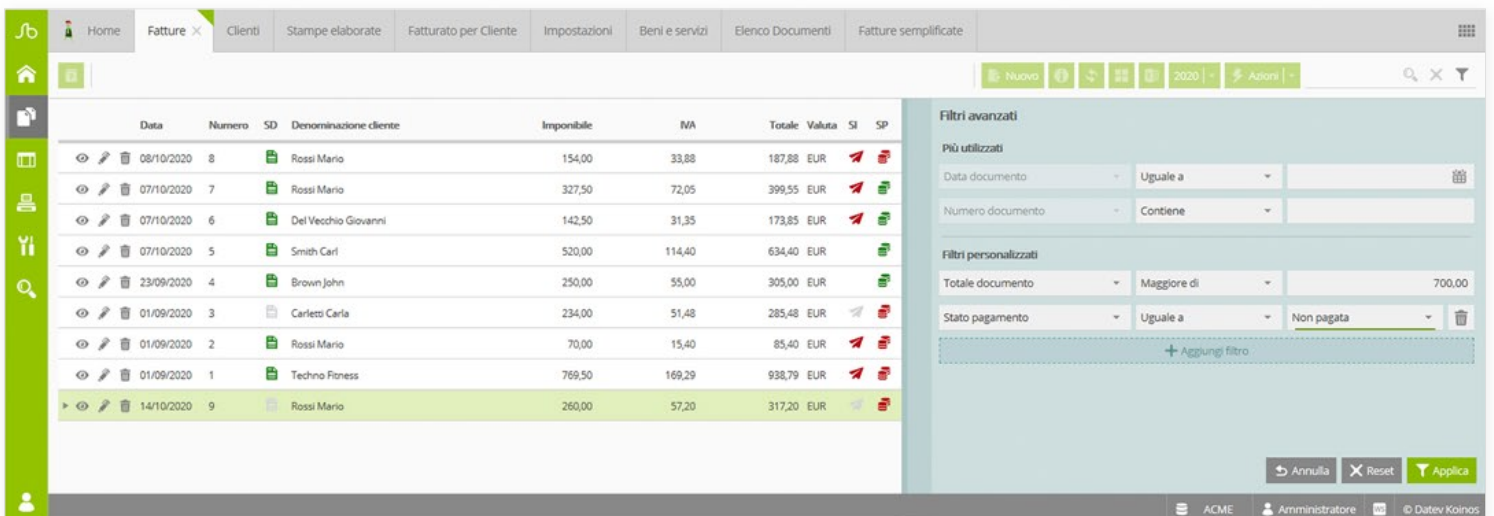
Home | Fatture × | Clienti | Stampe elaborate | Fatturato per Cliente | Impostazioni | Beni e servizi | Elenco Documenti | Fatture semplificate

Nuovo | 2020 | Azioni

| | Data | Numero | SD | Denominazione cliente | Imponibile | IVA | Totale | Valuta | SI | SP |
|---|---|---|---|---|---|---|---|---|---|---|
| | 08/10/2020 | 8 | | Rossi Mario | 154,00 | 33,88 | 187,88 | EUR | | |
| | 07/10/2020 | 7 | | Rossi Mario | 327,50 | 72,05 | 399,55 | EUR | | |
| | 07/10/2020 | 6 | | Del Vecchio Giovanni | 142,50 | 31,35 | 173,85 | EUR | | |
| | 07/10/2020 | 5 | | Smith Carl | 520,00 | 114,40 | 634,40 | EUR | | |
| | 23/09/2020 | 4 | | Brown John | 250,00 | 55,00 | 305,00 | EUR | | |
| | 01/09/2020 | 3 | | Carletti Carla | 234,00 | 51,48 | 285,48 | EUR | | |
| | 01/09/2020 | 2 | | Rossi Mario | 70,00 | 15,40 | 85,40 | EUR | | |
| | 01/09/2020 | 1 | | Techno Fitness | 769,50 | 169,29 | 938,79 | EUR | | |
| | 14/10/2020 | 9 | | Rossi Mario | 260,00 | 57,20 | 317,20 | EUR | | |

Filtri avanzati

Più utilizzati

Data documento | Uguale a

Numero documento | Contiene

Filtri personalizzati

Totale documento | Maggiore di | 700,00

Stato pagamento | Uguale a | Non pagata

+ Aggiungi filtro

Annulla | Reset | Applica

ACME | Amministratore | © Datev Koinos